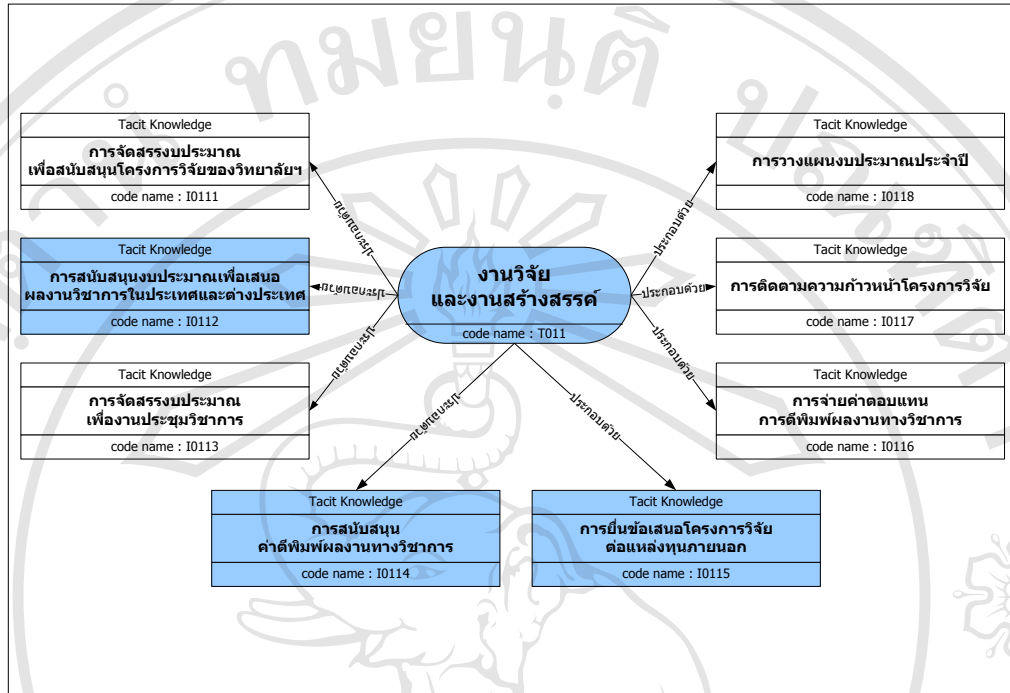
งานวิจัย
และงานสร้างสรรค์
code name : T011

Tacit Knowledge
การจัดสรรงบประมาณ
เพื่อสนับสนุนโครงการวิจัยของวิทยาลัยฯ
code name : I0111

ประกอบด้วย

Tacit Knowledge
การสนับสนุนงบประมาณเพื่อเสนอ
ผลงานวิชาการในประเทศและต่างประเทศ
code name : I0112

ประกอบด้วย

Tacit Knowledge
การจัดสรรงบประมาณ
เพื่องานประชุมวิชาการ
code name : I0113

ประกอบด้วย

Tacit Knowledge
การสนับสนุน
ค่าตีพิมพ์ผลงานทางวิชาการ
code name : I0114

ประกอบด้วย

Tacit Knowledge
การยื่นข้อเสนอโครงการวิจัย
ต่อแหล่งทุนภายนอก
code name : I0115

ประกอบด้วย

Tacit Knowledge
การจ่ายค่าตอบแทน
การตีพิมพ์ผลงานทางวิชาการ
code name : I0116

ประกอบด้วย

Tacit Knowledge
การติดตามความก้าวหน้าโครงการวิจัย
code name : I0117

ประกอบด้วย

Tacit Knowledge
การวางแผนงบประมาณประจำปี
code name : I0118

ประกอบด้วย

ทมยนต